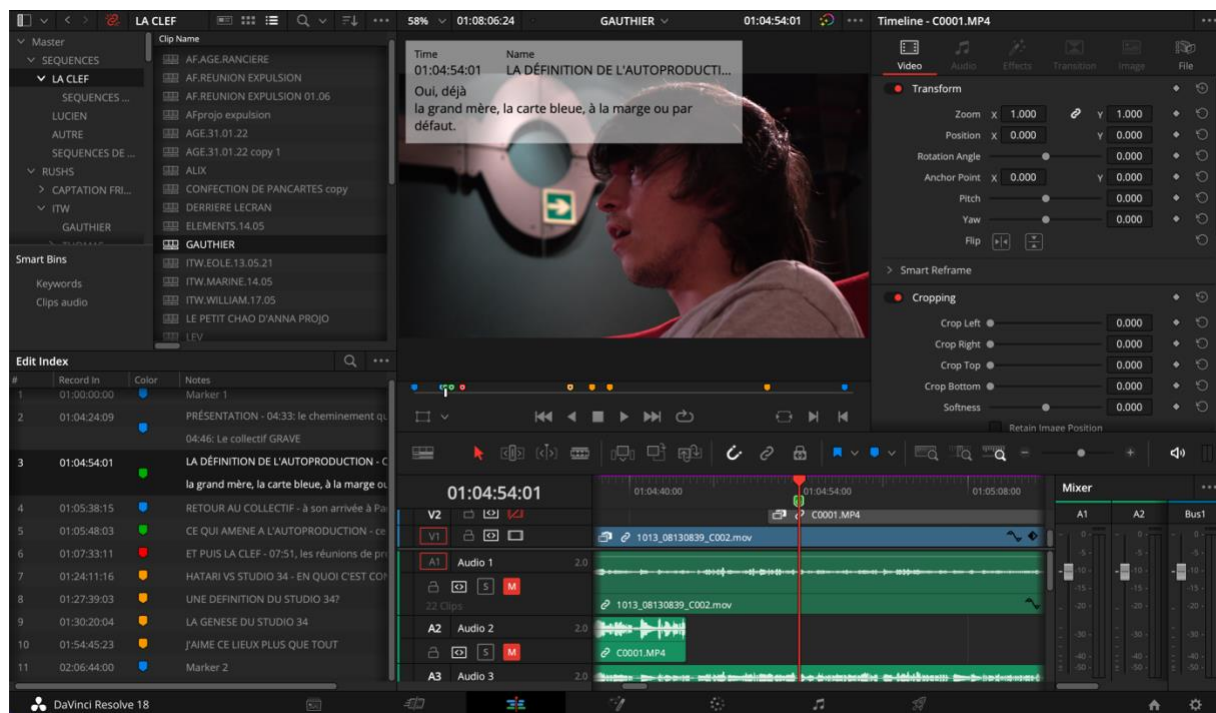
LA CLEF
58% 01:08:06:24
GAUTHIER
01:04:54:01
Timeline - C0001.MP4

Master
SEQUENCES
LA CLEF
SEQUENCES ...
LUCIEN
AUTRE
SEQUENCES DE ...
RUSHS
CAPTATION FRI...
ITW
GAUTHIER

Smart Bins
Keywords
Clips audio

Clip Name
AF.AGE.RANCIERE
AF.REUNION EXPULSION
AF.REUNION EXPULSION 01.06
AFprojo expulsion
AGE.31.01.22
AGE.31.01.22 copy 1
ALIX
CONFECTION DE PANCARTES copy
DERRIERE LECRAN
ELEMENTS.14.05
GAUTHIER
ITW.EOLE.13.05.21
ITW.MARINE.14.05
ITW.WILLIAM.17.05
LE PETIT CHAO D'ANNA PROJO
LEV

Time
01:04:54:01
Name
LA DÉFINITION DE L'AUTOPRODUCTI...
Oui, déjà
la grand mère, la carte bleue, à la marge ou par défaut.

Video Audio Effects Transition Image File
Transform
Zoom X 1.000 Y 1.000
Position X 0.000 Y 0.000
Rotation Angle 0.000
Anchor Point X 0.000 Y 0.000
Pitch 0.000
Yaw 0.000
Flip
Smart Reframe
Cropping
Crop Left 0.000
Crop Right 0.000
Crop Top 0.000
Crop Bottom 0.000
Softness 0.000
Retain Image Position

Edit Index
| # | Record In | Color | Notes |
|---|---|---|---|
| 1 | 01:00:00:00 | | Marker 1 |
| 2 | 01:04:24:09 | | PRÉSENTATION - 04:33: le cheminement qu |
| | | | 04:46: Le collectif GRAVE |
| 3 | 01:04:54:01 | | LA DÉFINITION DE L'AUTOPRODUCTION - C |
| | | | la grand mère, la carte bleue, à la marge ou |
| 4 | 01:05:38:15 | | RETOUR AU COLLECTIF - à son arrivée à Pa |
| 5 | 01:05:48:03 | | CE QUI AMENE A L'AUTOPRODUCTION - ce |
| 6 | 01:07:33:11 | | ET PUIS LA CLEF - 07:51, les réunions de pr |
| 7 | 01:24:11:16 | | HATARI VS STUDIO 34 - EN QUOI C'EST CON |
| 8 | 01:27:39:03 | | UNE DEFINITION DU STUDIO 34? |
| 9 | 01:30:20:04 | | LA GENESE DU STUDIO 34 |
| 10 | 01:54:45:23 | | J'AIME CE LIEUX PLUS QUE TOUT |
| 11 | 02:06:44:00 | | Marker 2 |

01:04:54:01
01:04:40:00
01:04:54:00
01:05:08:00
V2
C0001.MP4
V1
1013_08130839_C002.mov
A1 Audio 1 2.0
S M
22 Clips
1013_08130839_C002.mov
A2 Audio 2 2.0
S M
C0001.MP4
A3 Audio 3 2.0

Mixer
A1 A2 Bus1

DaVinci Resolve 18